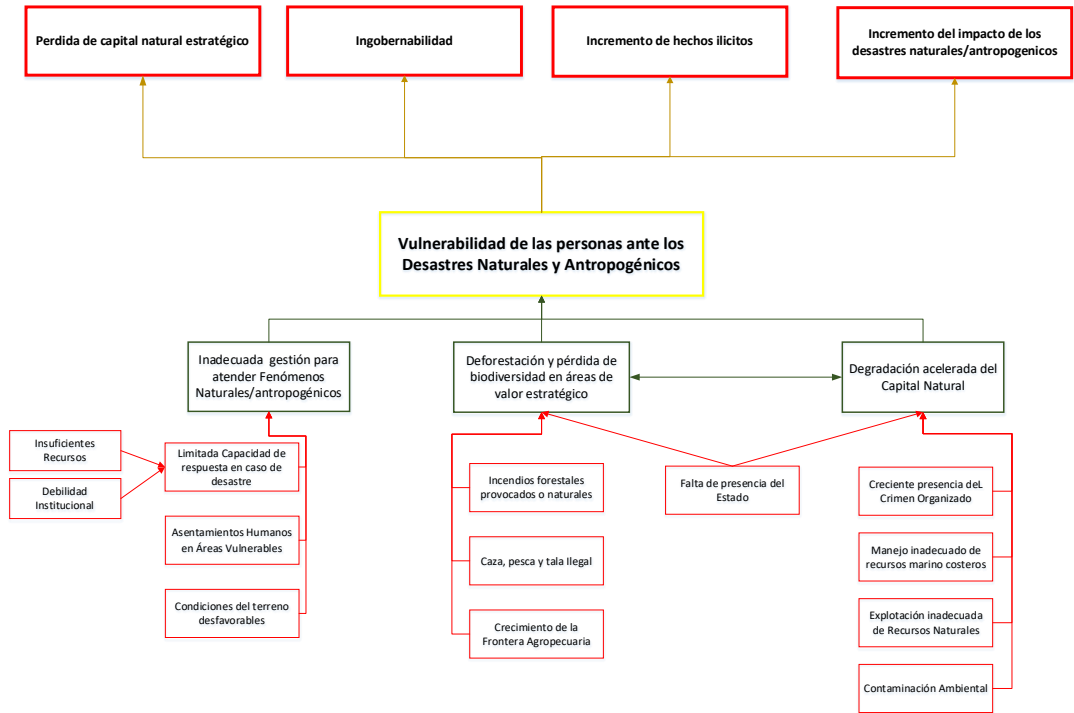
Perdida de capital natural estratégico

Ingobernabilidad

Incremento de hechos ilicitos

Incremento del impacto de los desastres naturales/antropogenicos

Vulnerabilidad de las personas ante los Desastres Naturales y Antropogénicos

Inadecuada gestión para atender Fenómenos Naturales/antropogénicos

Deforestación y pérdida de biodiversidad en áreas de valor estratégico

Degradación acelerada del Capital Natural

Insuficientes Recursos

Debilidad Institucional

Limitada Capacidad de respuesta en caso de desastre

Asentamientos Humanos en Áreas Vulnerables

Condiciones del terreno desfavorables

Incendios forestales provocados o naturales

Caza, pesca y tala Ilegal

Crecimiento de la Frontera Agropecuaria

Falta de presencia del Estado

Creciente presencia deL Crimen Organizado

Manejo inadecuado de recursos marino costeros

Explotación inadecuada de Recursos Naturales

Contaminación Ambiental